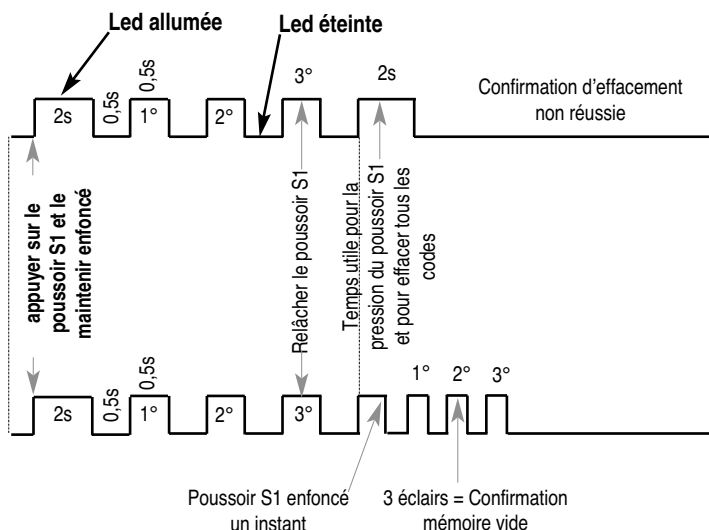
Led allumée

Led éteinte

2s

0,5s

0,5s

1°

2°

3°

2s

Confirmation d'effacement non réussie

appuyer sur le poussoir S1 et le maintenir enfoncé

Relâcher le poussoir S1

Temps utile pour la pression du poussoir S1 et pour effacer tous les codes

2s

0,5s

0,5s

1°

2°

3°

1°

2°

3°

Poussoir S1 enfoncé un instant

3 éclairs = Confirmation mémoire vide